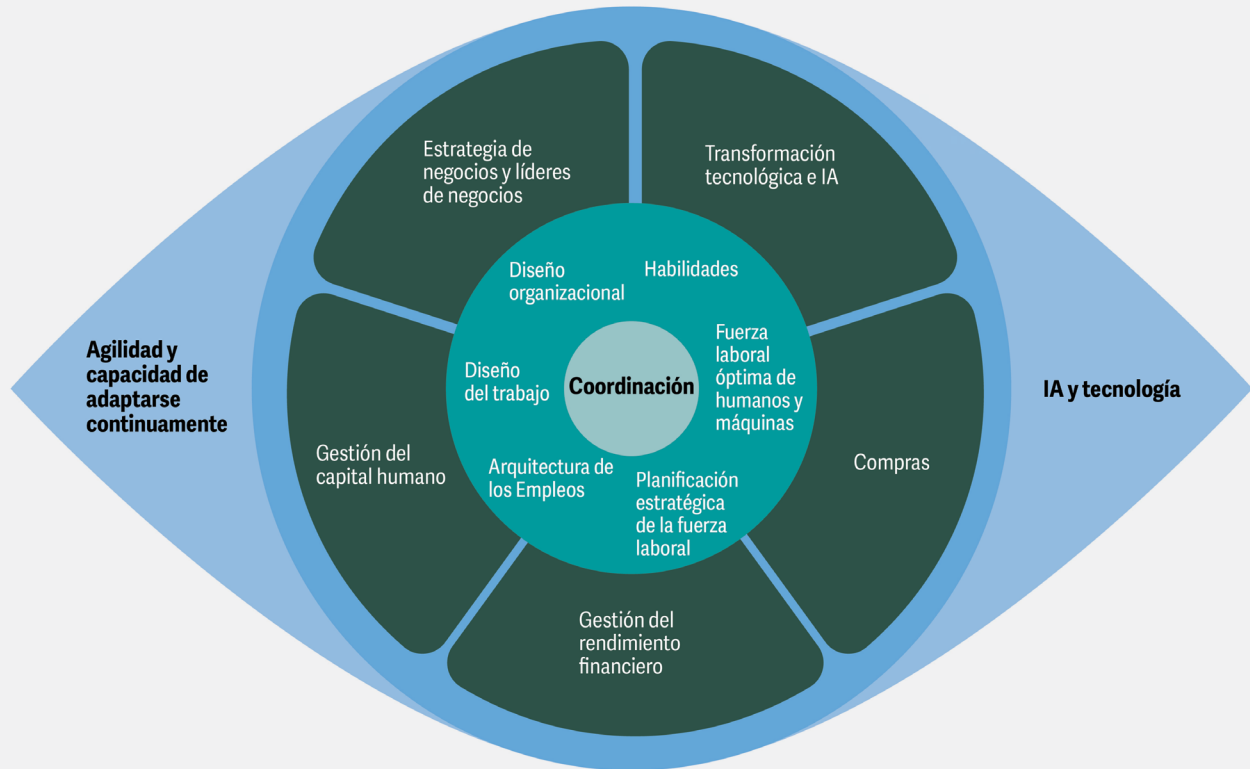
Estrategia de negocios y líderes de negocios

Transformación tecnológica e IA

Agilidad y capacidad de adaptarse continuamente

IA y tecnología

Diseño organizacional

Habilidades

Fuerza laboral óptima de humanos y máquinas

Diseño del trabajo

Coordinación

Gestión del capital humano

Compras

Arquitectura de los Empleos

Planificación estratégica de la fuerza laboral

Gestión del rendimiento financiero